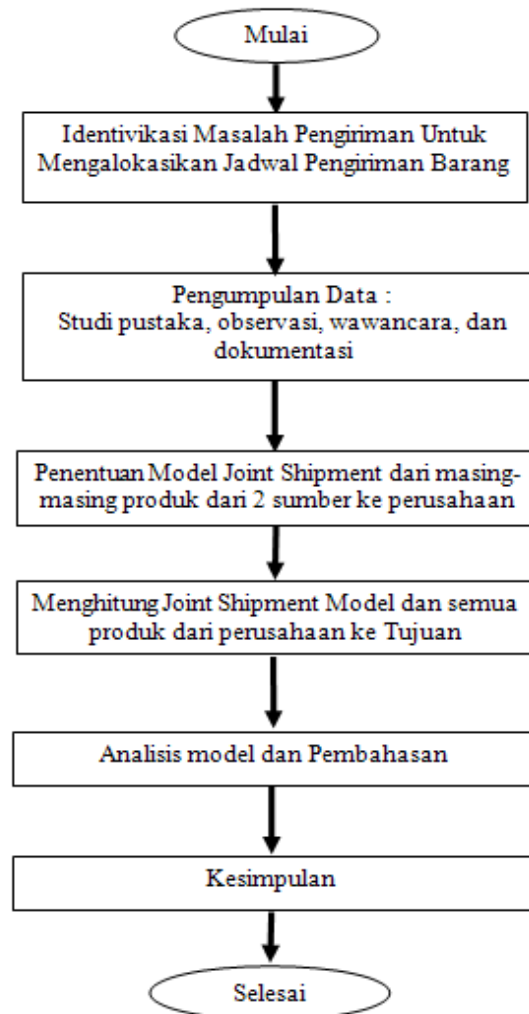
Mulai

Identivikasi Masalah Pengiriman Untuk Mengalokasikan Jadwal Pengiriman Barang

Pengumpulan Data :
Studi pustaka, observasi, wawancara, dan dokumentasi

Penentuan Model Joint Shipment dari masing-masing produk dari 2 sumber ke perusahaan

Menghitung Joint Shipment Model dan semua produk dari perusahaan ke Tujuan

Analisis model dan Pembahasan

Kesimpulan

Selesai